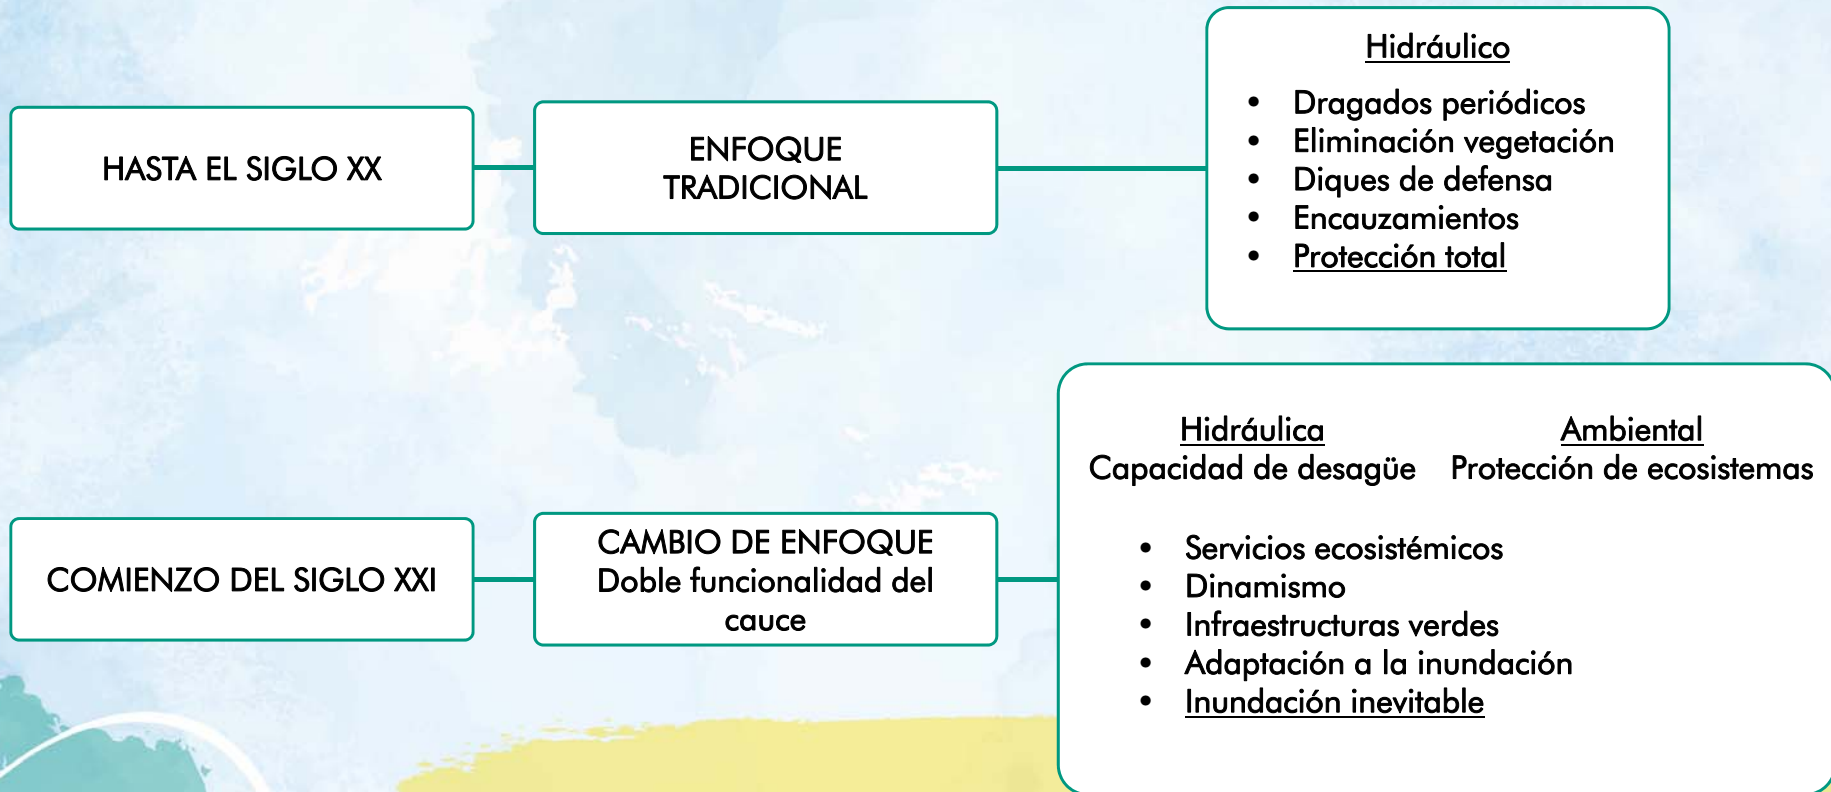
HASTA EL SIGLO XX

ENFOQUE TRADICIONAL

Hidráulico

- Dragados periódicos
- Eliminación vegetación
- Diques de defensa
- Encauzamientos
- Protección total

COMIENZO DEL SIGLO XXI

CAMBIO DE ENFOQUE
Doble funcionalidad del cauce

Hidráulica
Capacidad de desagüe

Ambiental
Protección de ecosistemas

- Servicios ecosistémicos
- Dinamismo
- Infraestructuras verdes
- Adaptación a la inundación
- Inundación inevitable